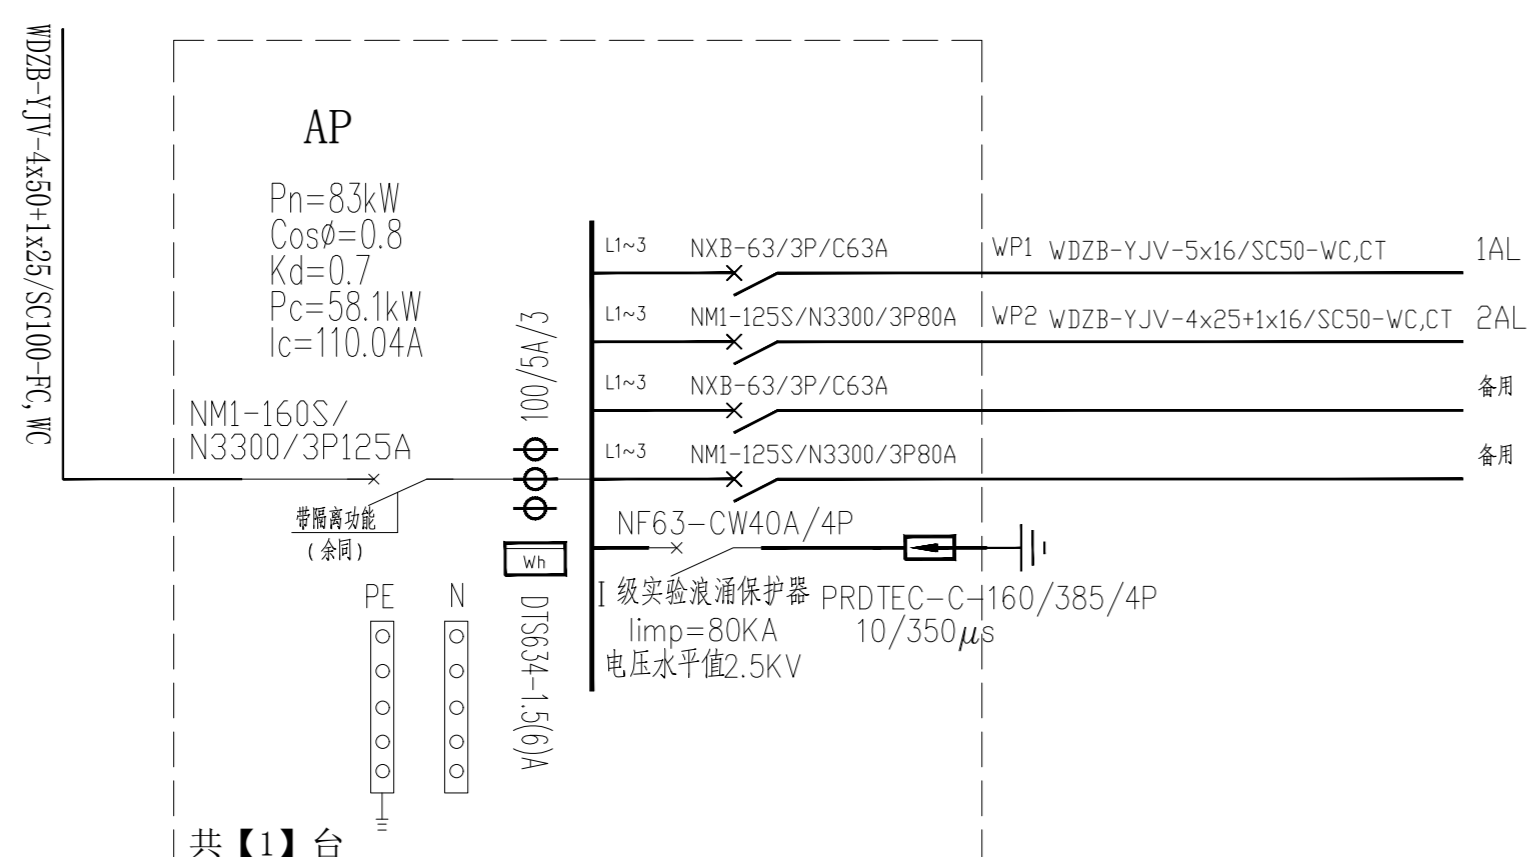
WDZB-YJV-4x50+1x25/SC100-FC,WC

AP

Pn=83kW
Cosø=0.8
Kd=0.7
Pc=58.1kW
Ic=110.04A

NM1-160S/
N3300/3P125A

带隔离功能
（余同）

100/5A/3

Wh

DTS634-1.5(6)A

PE

N

L1~3 NXB-63/3P/C63A WP1 WDZB-YJV-5x16/SC50-WC,CT 1AL

L1~3 NM1-125S/N3300/3P80A WP2 WDZB-YJV-4x25+1x16/SC50-WC,CT 2AL

L1~3 NXB-63/3P/C63A 备用

L1~3 NM1-125S/N3300/3P80A 备用

NF63-CW40A/4P

I 级实验浪涌保护器 PRDTEC-C-160/385/4P
limp=80KA 10/350$\mu$s
电压水平值2.5KV

共【1】台